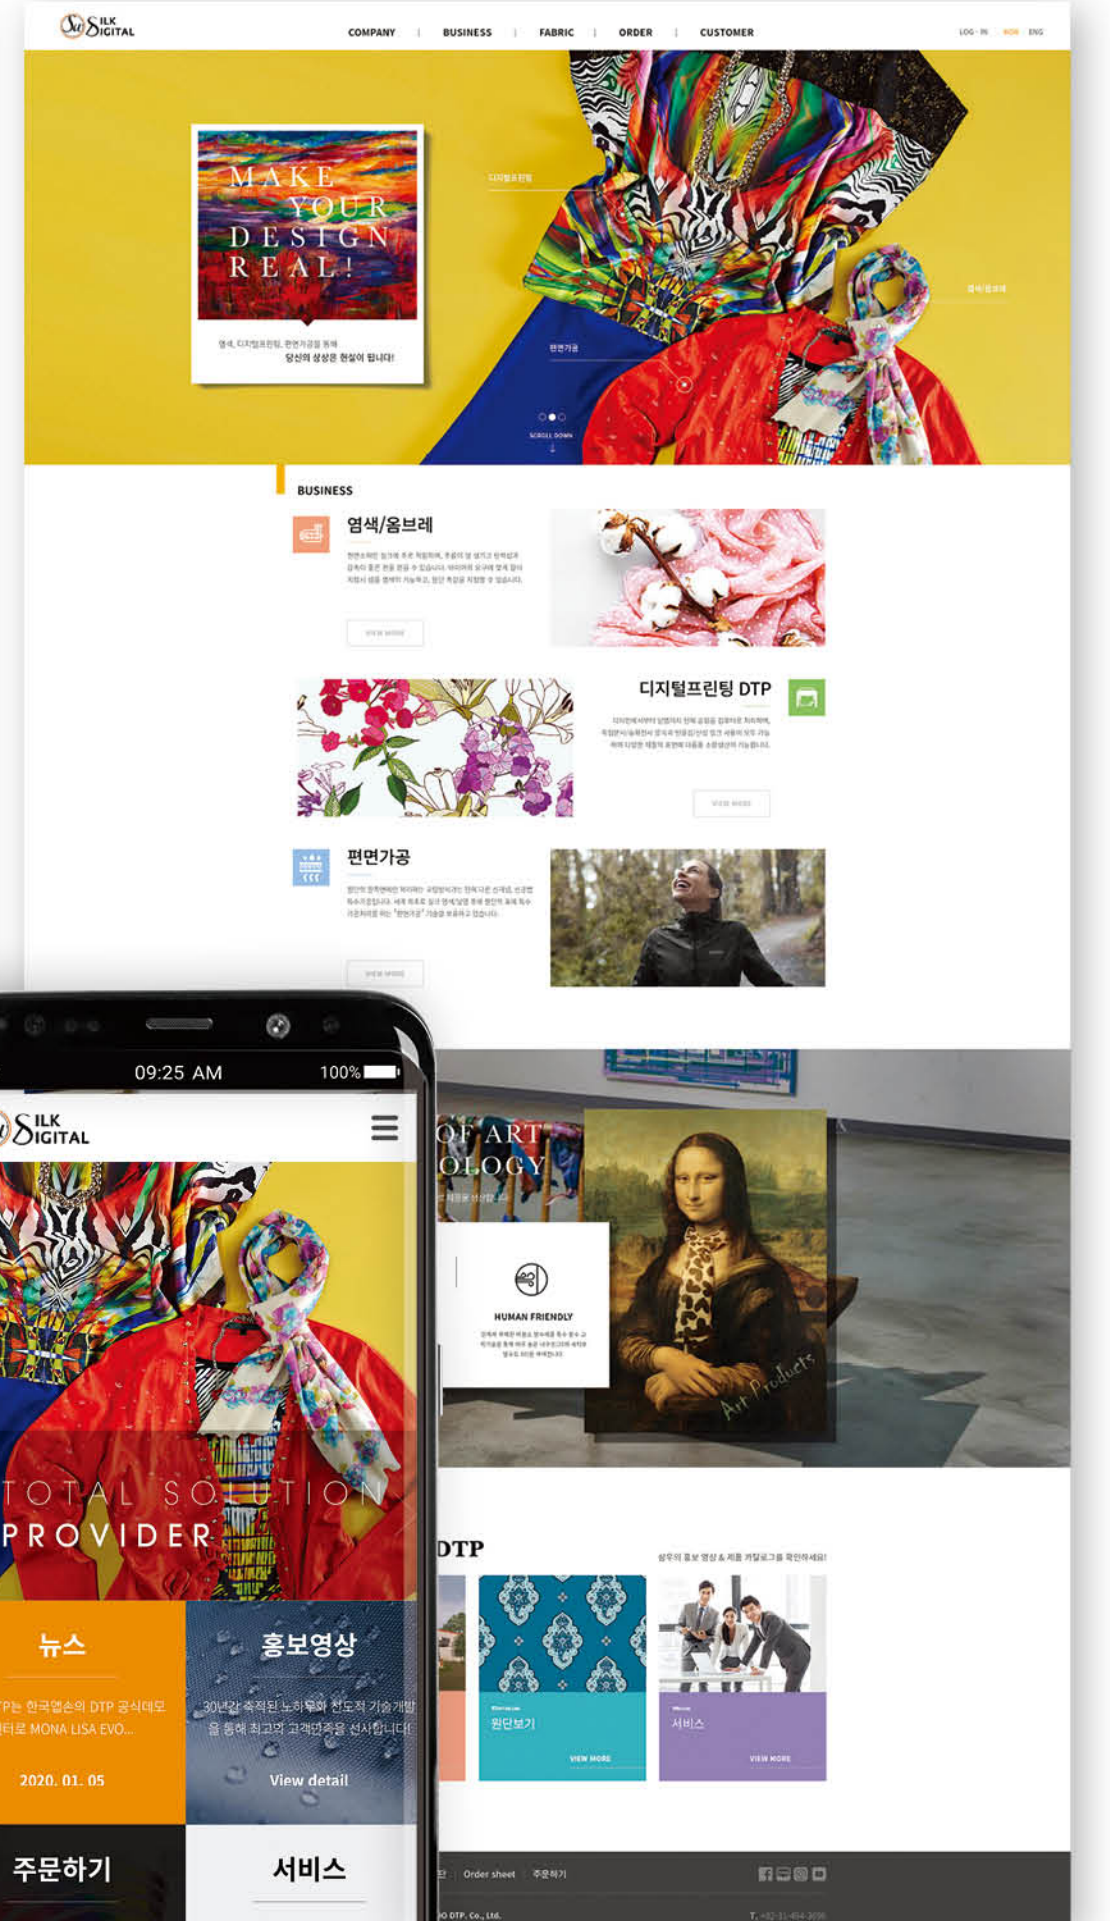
SILK DIGITAL

COMPANY | BUSINESS | FABRIC | ORDER | CUSTOMER

LOG-IN KOR ENG

MAKE YOUR DESIGN REAL!

염색, 디지털프린팅, 편면가공을 통해
당신의 상상은 현실이 됩니다!

디지털프린팅

염색/침오레

편면가공

SCROLL DOWN

BUSINESS

염색/옴브레

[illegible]

VIEW MORE

디지털프린팅 DTP

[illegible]

VIEW MORE

편면가공

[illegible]

VIEW MORE

09:25 AM 100%

SILK DIGITAL

TOTAL SOLUTION PROVIDER

뉴스

TP는 한국엡손의 DTP 공식데모 터로 MONA LISA EVO...

2020. 01. 05

홍보영상

30년간 축적된 노하우와 선도적 기술개발을 통해 최고의 고객만족을 선사합니다!

View detail

주문하기

서비스

OF ART
OLOGY

HUMAN FRIENDLY

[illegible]

Art Products

DTP

섬우의 홍보 영상 & 제품 카탈로그를 확인하세요!

원단보기

VIEW MORE

서비스

VIEW MORE

Order sheet 주문하기

DTP Co., Ltd.

T. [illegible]